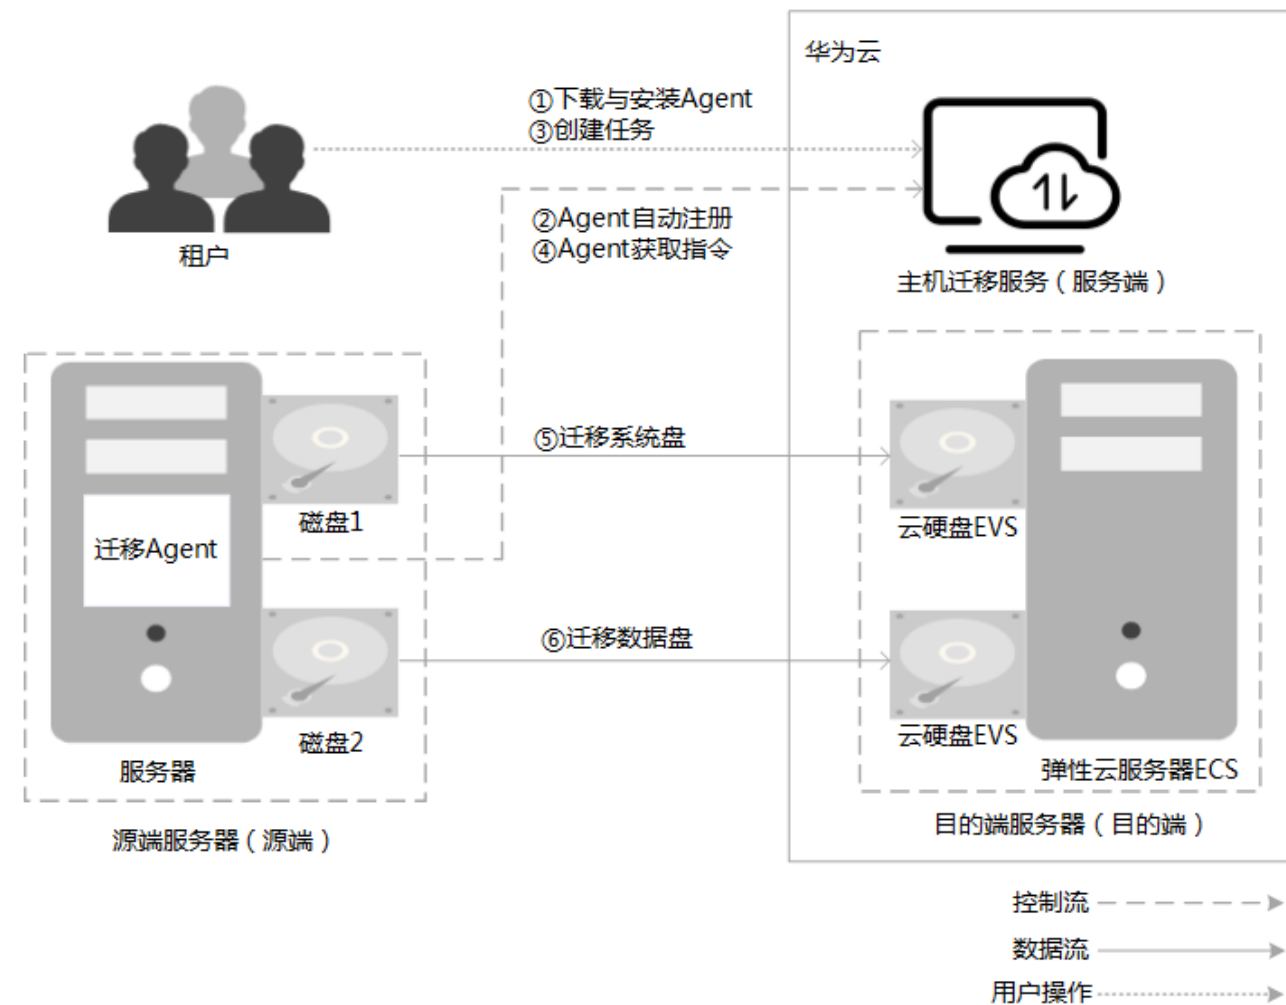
华为云

①下载与安装Agent
③创建任务

租户

②Agent自动注册
④Agent获取指令

主机迁移服务（服务端）

迁移Agent

磁盘1

⑤迁移系统盘

云硬盘EVS

⑥迁移数据盘

磁盘2

云硬盘EVS

服务器

弹性云服务器ECS

源端服务器（源端）

目的端服务器（目的端）

控制流
数据流
用户操作